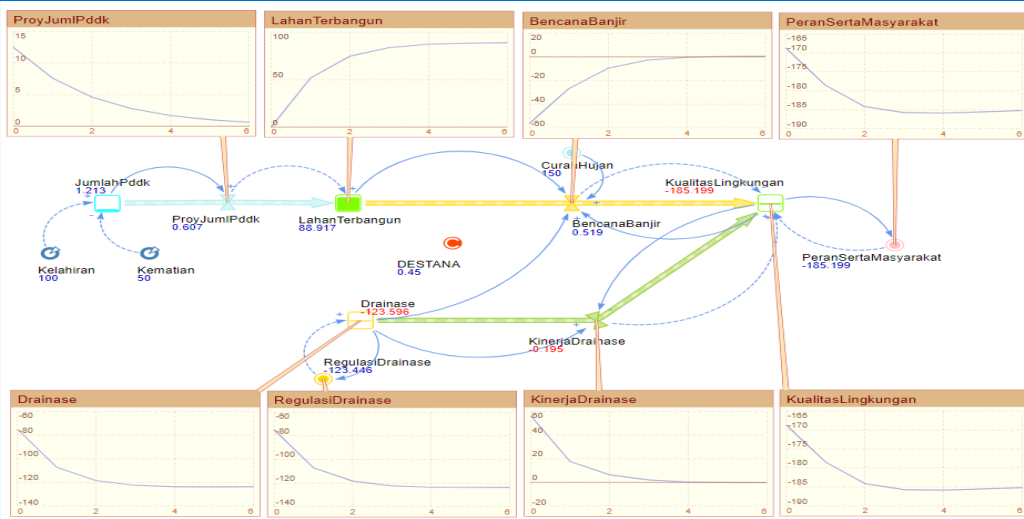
ProyJumlPddk
15
10
5
0
0 2 4 6

LahanTerbangun
100
50
0
0 2 4 6

BencanaBanjir
0
-20
-40
-60
0 2 4 6

PeranSertaMasyarakat
-165
-170
-175
-180
-185
-190
0 2 4 6

JumlahPddk
1.213
ProyJumlPddk
0.607
LahanTerbangun
88.917
CurahHujan
150
BencanaBanjir
0.519
KualitasLingkungan
-185.199
PeranSertaMasyarakat
-185.199
Kelahiran
100
Kematian
50
DESTANA
0.45
Drainase
-123.596
RegulasiDrainase
-123.446
KinerjaDrainase
-0.195

Drainase
-60
-80
-100
-120
-140
0 2 4 6

RegulasiDrainase
-60
-80
-100
-120
-140
0 2 4 6

KinerjaDrainase
40
20
0
-20
0 2 4 6

KualitasLingkungan
-165
-170
-175
-180
-185
-190
0 2 4 6